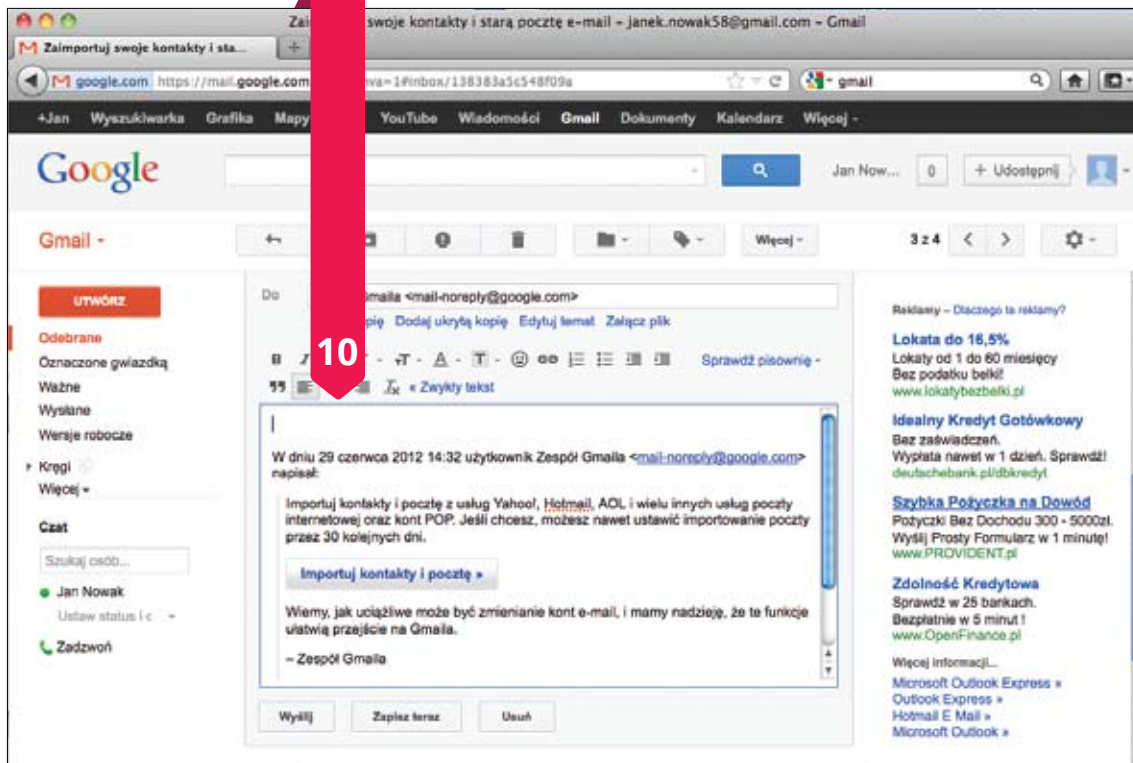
Zai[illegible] swoje kontakty i starą pocztę e-mail – janek.nowak58@gmail.com – Gmail

Zaimportuj swoje kontakty i sta...

google.com https://mail.google.com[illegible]va=1#inbox/138383a5c548f09a

gmail

+Jan Wyszukiwarka Grafika Mapy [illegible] YouTube Wiadomości Gmail Dokumenty Kalendarz Więcej -

Google

Jan Now... 0 + Udostępnij

Gmail -

Więcej -

3 z 4

UTWÓRZ

Odebrane
Oznaczone gwiazdką
Ważne
Wysłane
Wersje robocze
Kręgi
Więcej -

Czat

Szukaj osób...

Jan Nowak
Ustaw status i c

Zadzwoń

Do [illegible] Gmaila <mail-noreply@google.com>

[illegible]pię Dodaj ukrytą kopię Edytuj temat Załącz plik

10

Sprawdź pisownię -

« Zwykły tekst

W dniu 29 czerwca 2012 14:32 użytkownik Zespół Gmaila <mail-noreply@google.com> napisał:

Importuj kontakty i pocztę z usług Yahoo!, Hotmail, AOL i wielu innych usług poczty internetowej oraz kont POP. Jeśli chcesz, możesz nawet ustawić importowanie poczty przez 30 kolejnych dni.

Importuj kontakty i pocztę »

Wiemy, jak uciążliwe może być zmienianie kont e-mail, i mamy nadzieję, że te funkcje ułatwią przejście na Gmaila.

– Zespół Gmaila

Wyślij Zapisz teraz Usuń

Reklamy – Dlaczego ta reklamy?

Lokata do 16,5%
Lokaty od 1 do 60 miesięcy
Bez podatku belki!
www.lokatybezbelki.pl

Idealny Kredyt Gotówkowy
Bez zaświadczeń.
Wypłata nawet w 1 dzień. Sprawdź!
deutschebank.pl/dbkredyt

Szybka Pożyczka na Dowód
Pożyczki Bez Dochodu 300 - 5000zł.
Wyślij Prosty Formularz w 1 minutę!
www.PROVIDENT.pl

Zdolność Kredytowa
Sprawdź w 25 bankach.
Bezpłatnie w 5 minut !
www.OpenFinance.pl

Więcej informacji...
Microsoft Outlook Express »
Outlook Express »
Hotmail E Mail »
Microsoft Outlook »